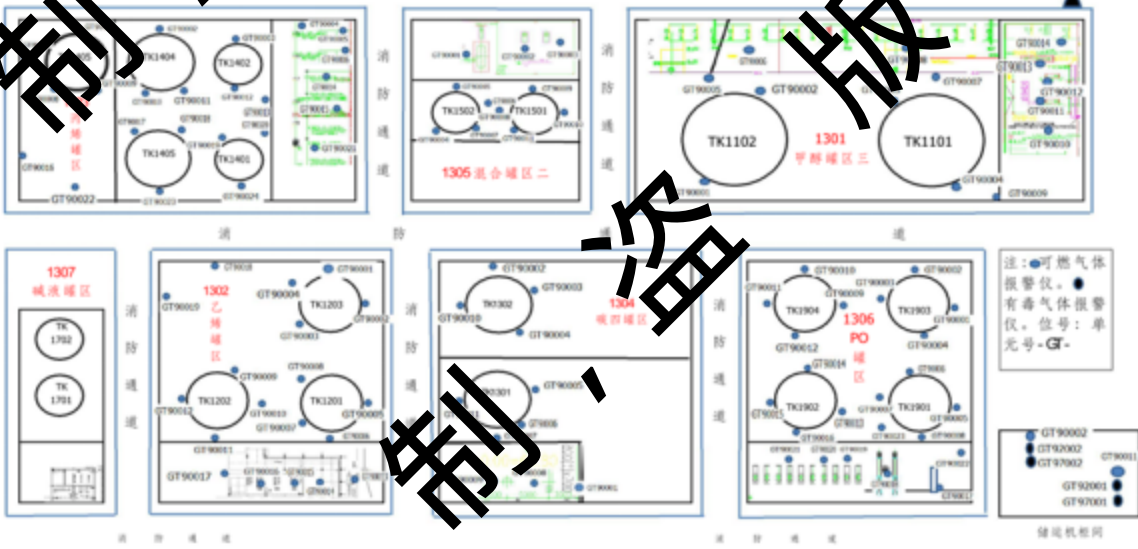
制 资 版 制

GT90002
TK1404
TK1402
GT90001
GT90018
GT90015
GT90022
TK1405
TK1401
GT90024
GT90023
烯罐区

消
防
通
道

GT90006
TK1502
TK1501
1305 混合罐区二

消
防
通
道

GT90005
GT90002
TK1102
1301
甲醇罐区三
TK1101
GT90014
GT90013
GT90012
GT90011
GT90010
GT90004
GT90009
GT90001

消 防 通

1307
碱液罐区
TK
1702
TK
1701

消
防
通
道

GT90018
GT90001
GT90019
1302
乙烯罐区
GT90004
TK1203
GT90002
GT90003
TK1202
GT90009
GT90008
TK1201
GT90012
GT90010
GT90007
GT90005
GT90011
GT90017

消
防
通
道

GT90002
GT90003
TK1302
GT90010
1304
硫酸罐区
GT90004
TK1301
GT90005
GT90001

消
防
通
道

GT90010
GT90011
GT90009
GT90002
TK1904
TK1903
1306
PO
罐区
GT90012
GT90004
TK1902
TK1901
GT90015
GT90005
GT90023

注：●可燃气体报警仪。● 有毒气体报警仪。位号：单元号-GT-

GT90002
GT92002
GT97002
GT90011
GT92001
GT97001
储运机柜间

消 防 通 道

消 防 通 道